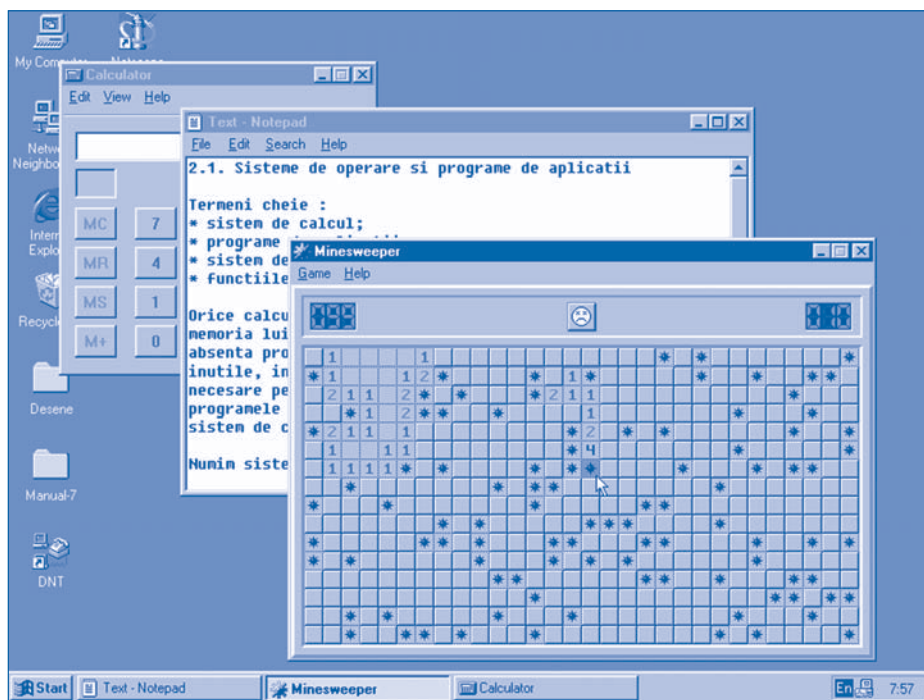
My Computer

Netscape

Network Neighborhood

Internet Explorer

Recycle Bin

Desene

Manual-7

DNT

Calculator

Edit View Help

MC 7

MR 4

MS 1

M+ 0

Text - Notepad

File Edit Search Help

2.1. Sisteme de operare si programe de aplicatii

Termeni cheie :
* sistem de calcul;
* programe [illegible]
* sistem de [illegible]
* functiile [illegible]

Orice calcu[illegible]
memoria lui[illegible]
absenta pro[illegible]
inutile, in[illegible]
necesare pe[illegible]
programele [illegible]
sistem de c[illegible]

Numim siste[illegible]

Minesweeper

Game Help

099

010

Start Text - Notepad Minesweeper Calculator

En 7:57